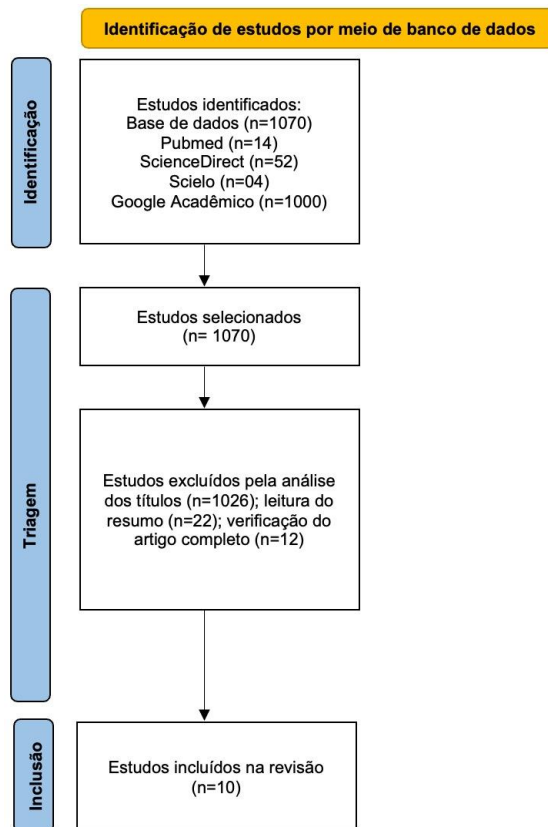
Identificação de estudos por meio de banco de dados

Identificação

Estudos identificados:
Base de dados (n=1070)
Pubmed (n=14)
ScienceDirect (n=52)
Scielo (n=04)
Google Acadêmico (n=1000)

Triagem

Estudos selecionados
(n= 1070)

Estudos excluídos pela análise dos títulos (n=1026); leitura do resumo (n=22); verificação do artigo completo (n=12)

Inclusão

Estudos incluídos na revisão
(n=10)